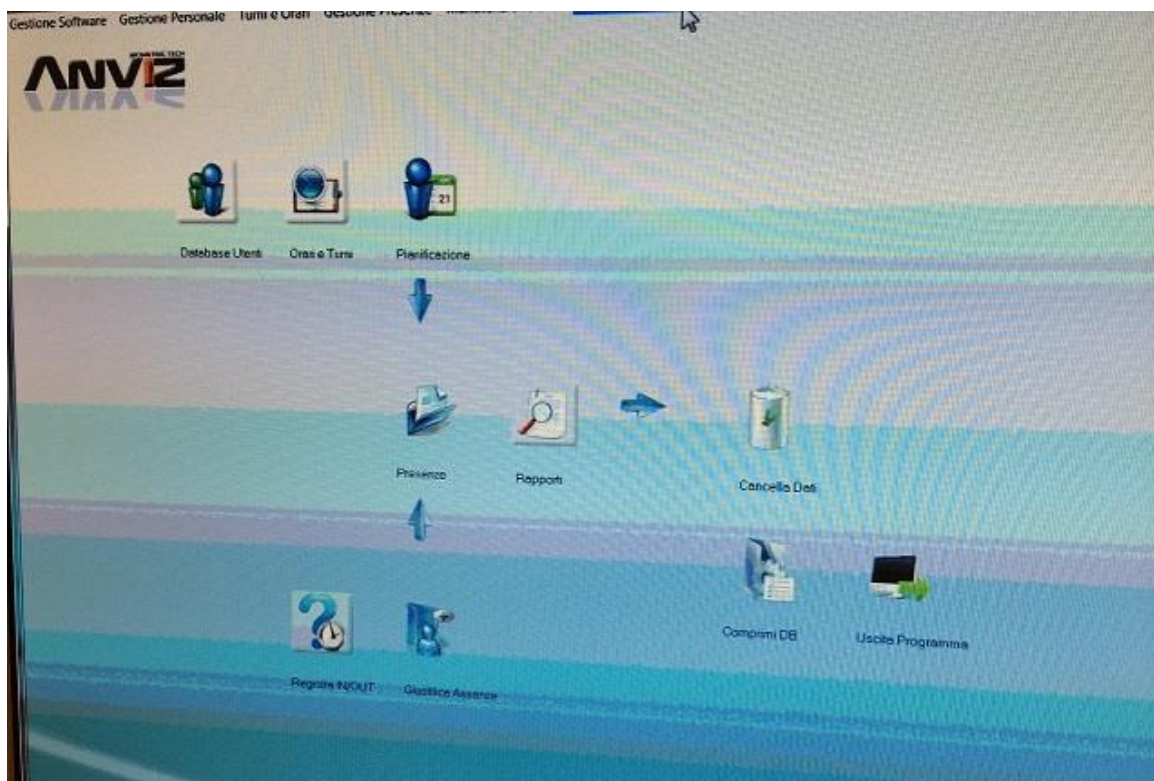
Gestione Software Gestione Personale Turni e Orari Gestione Presenze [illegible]

ANVIZ

Database Utenti
Orari e Turni
Pianificazione
21

Presenze
Rapporti
Cancella Dati

Comprimi DB
Uscita Programma

Registra IN/OUT
Giustifica Assenze